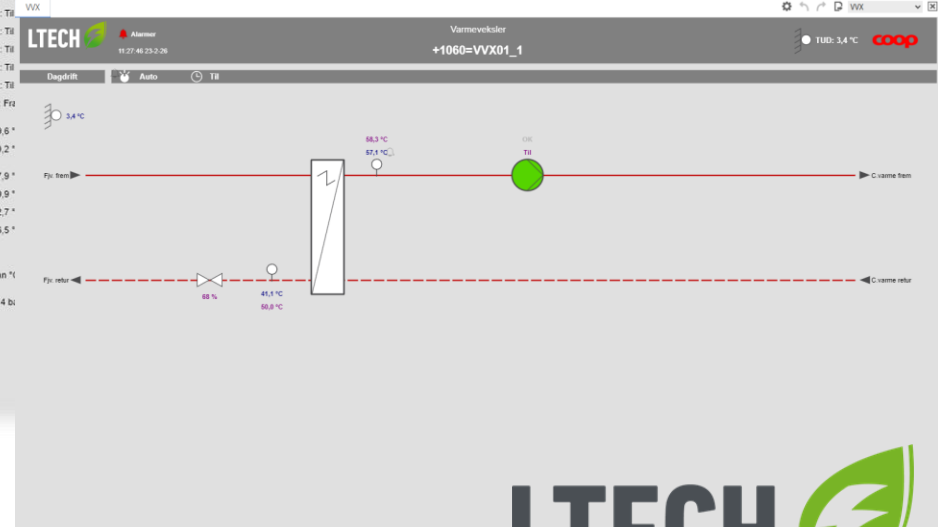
VVX

VVX

: Til
: Til
: Til
: Til
: Til
Fra
,6 °
,2 °
,9 °
,9 °
,7 °
,5 °
an °C
4 ba

LTECH

Alarmer
11:27:46 23-2-26

Varmeveksler
+1060=VVX01_1

TUD: 3,4 °C
coop

Dagdrift
Auto
Til

3,4 °C

58,3 °C
57,1 °C

OK
Til

Fjv. frem
C.varme frem

Fjv. retur
C.varme retur

68 %

41,1 °C
50,0 °C

LTECH